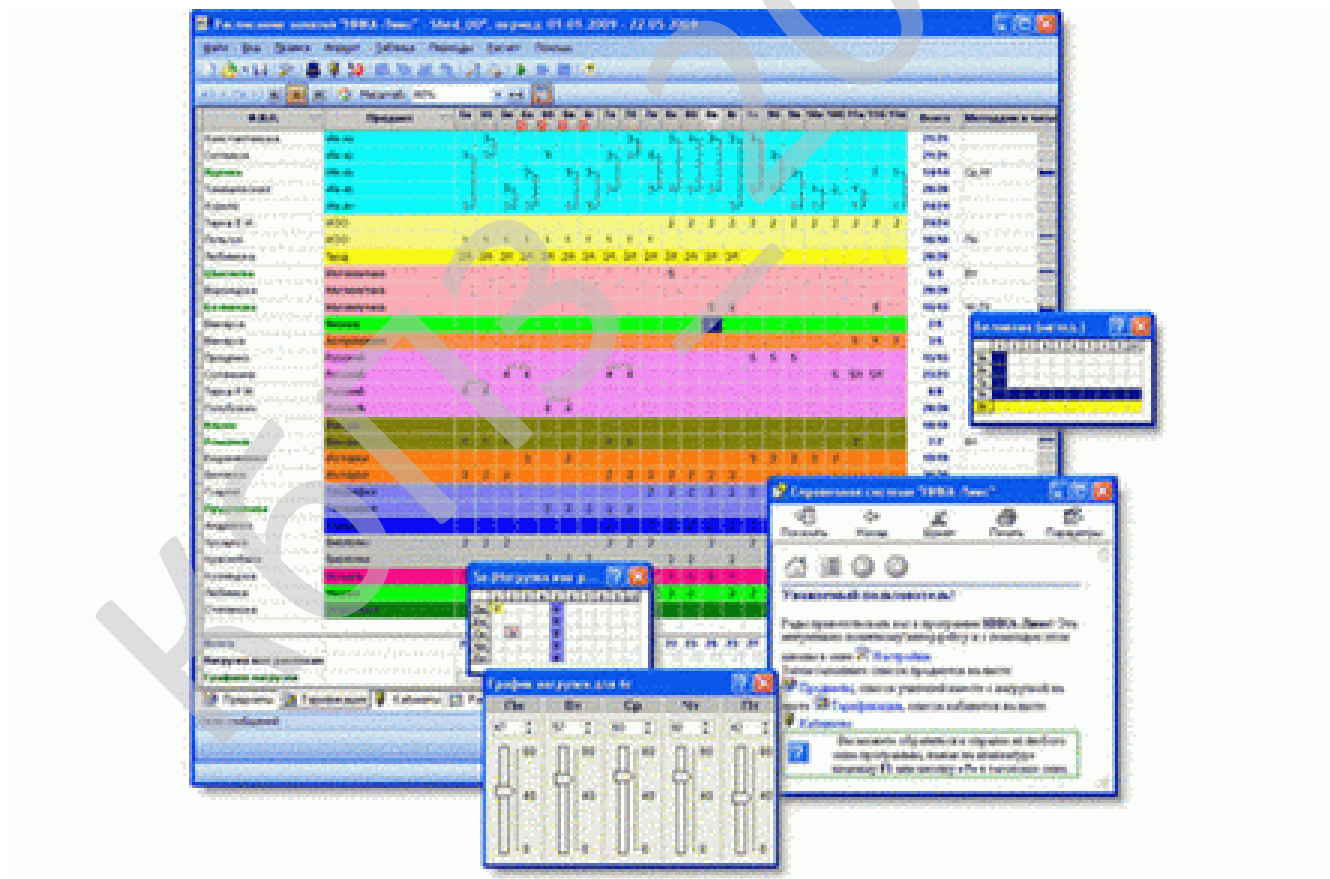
Расписание занятий "НИКА-Лингв" - Sked_001, период: 01.05.2009 - 22.05.2009

Файл Вид Правка Импорт Таблица Периоды Отчет Помощь

Масштаб: 80%

Ф.И.О.

Предмет

Всего

Методики и прочее

Математика

Физика

Русский

История

Биология

География

Химия

Литература

Нагрузка

Предметы

Преподаватели

Кабинеты

Нет сообщений

Активность (нагр.)

За (Нагрузка вне р...

График нагрузки для Ив

Пн

Вт

Ср

Чт

Пт

Справочная система "НИКА-Лингв"

Показать

Назад

Вперед

Печать

Параметры

Уважаемый пользователь!

Рады приветствовать вас в программе НИКА-Лингв!

Настройки

Предметы

Преподаватели

Кабинеты